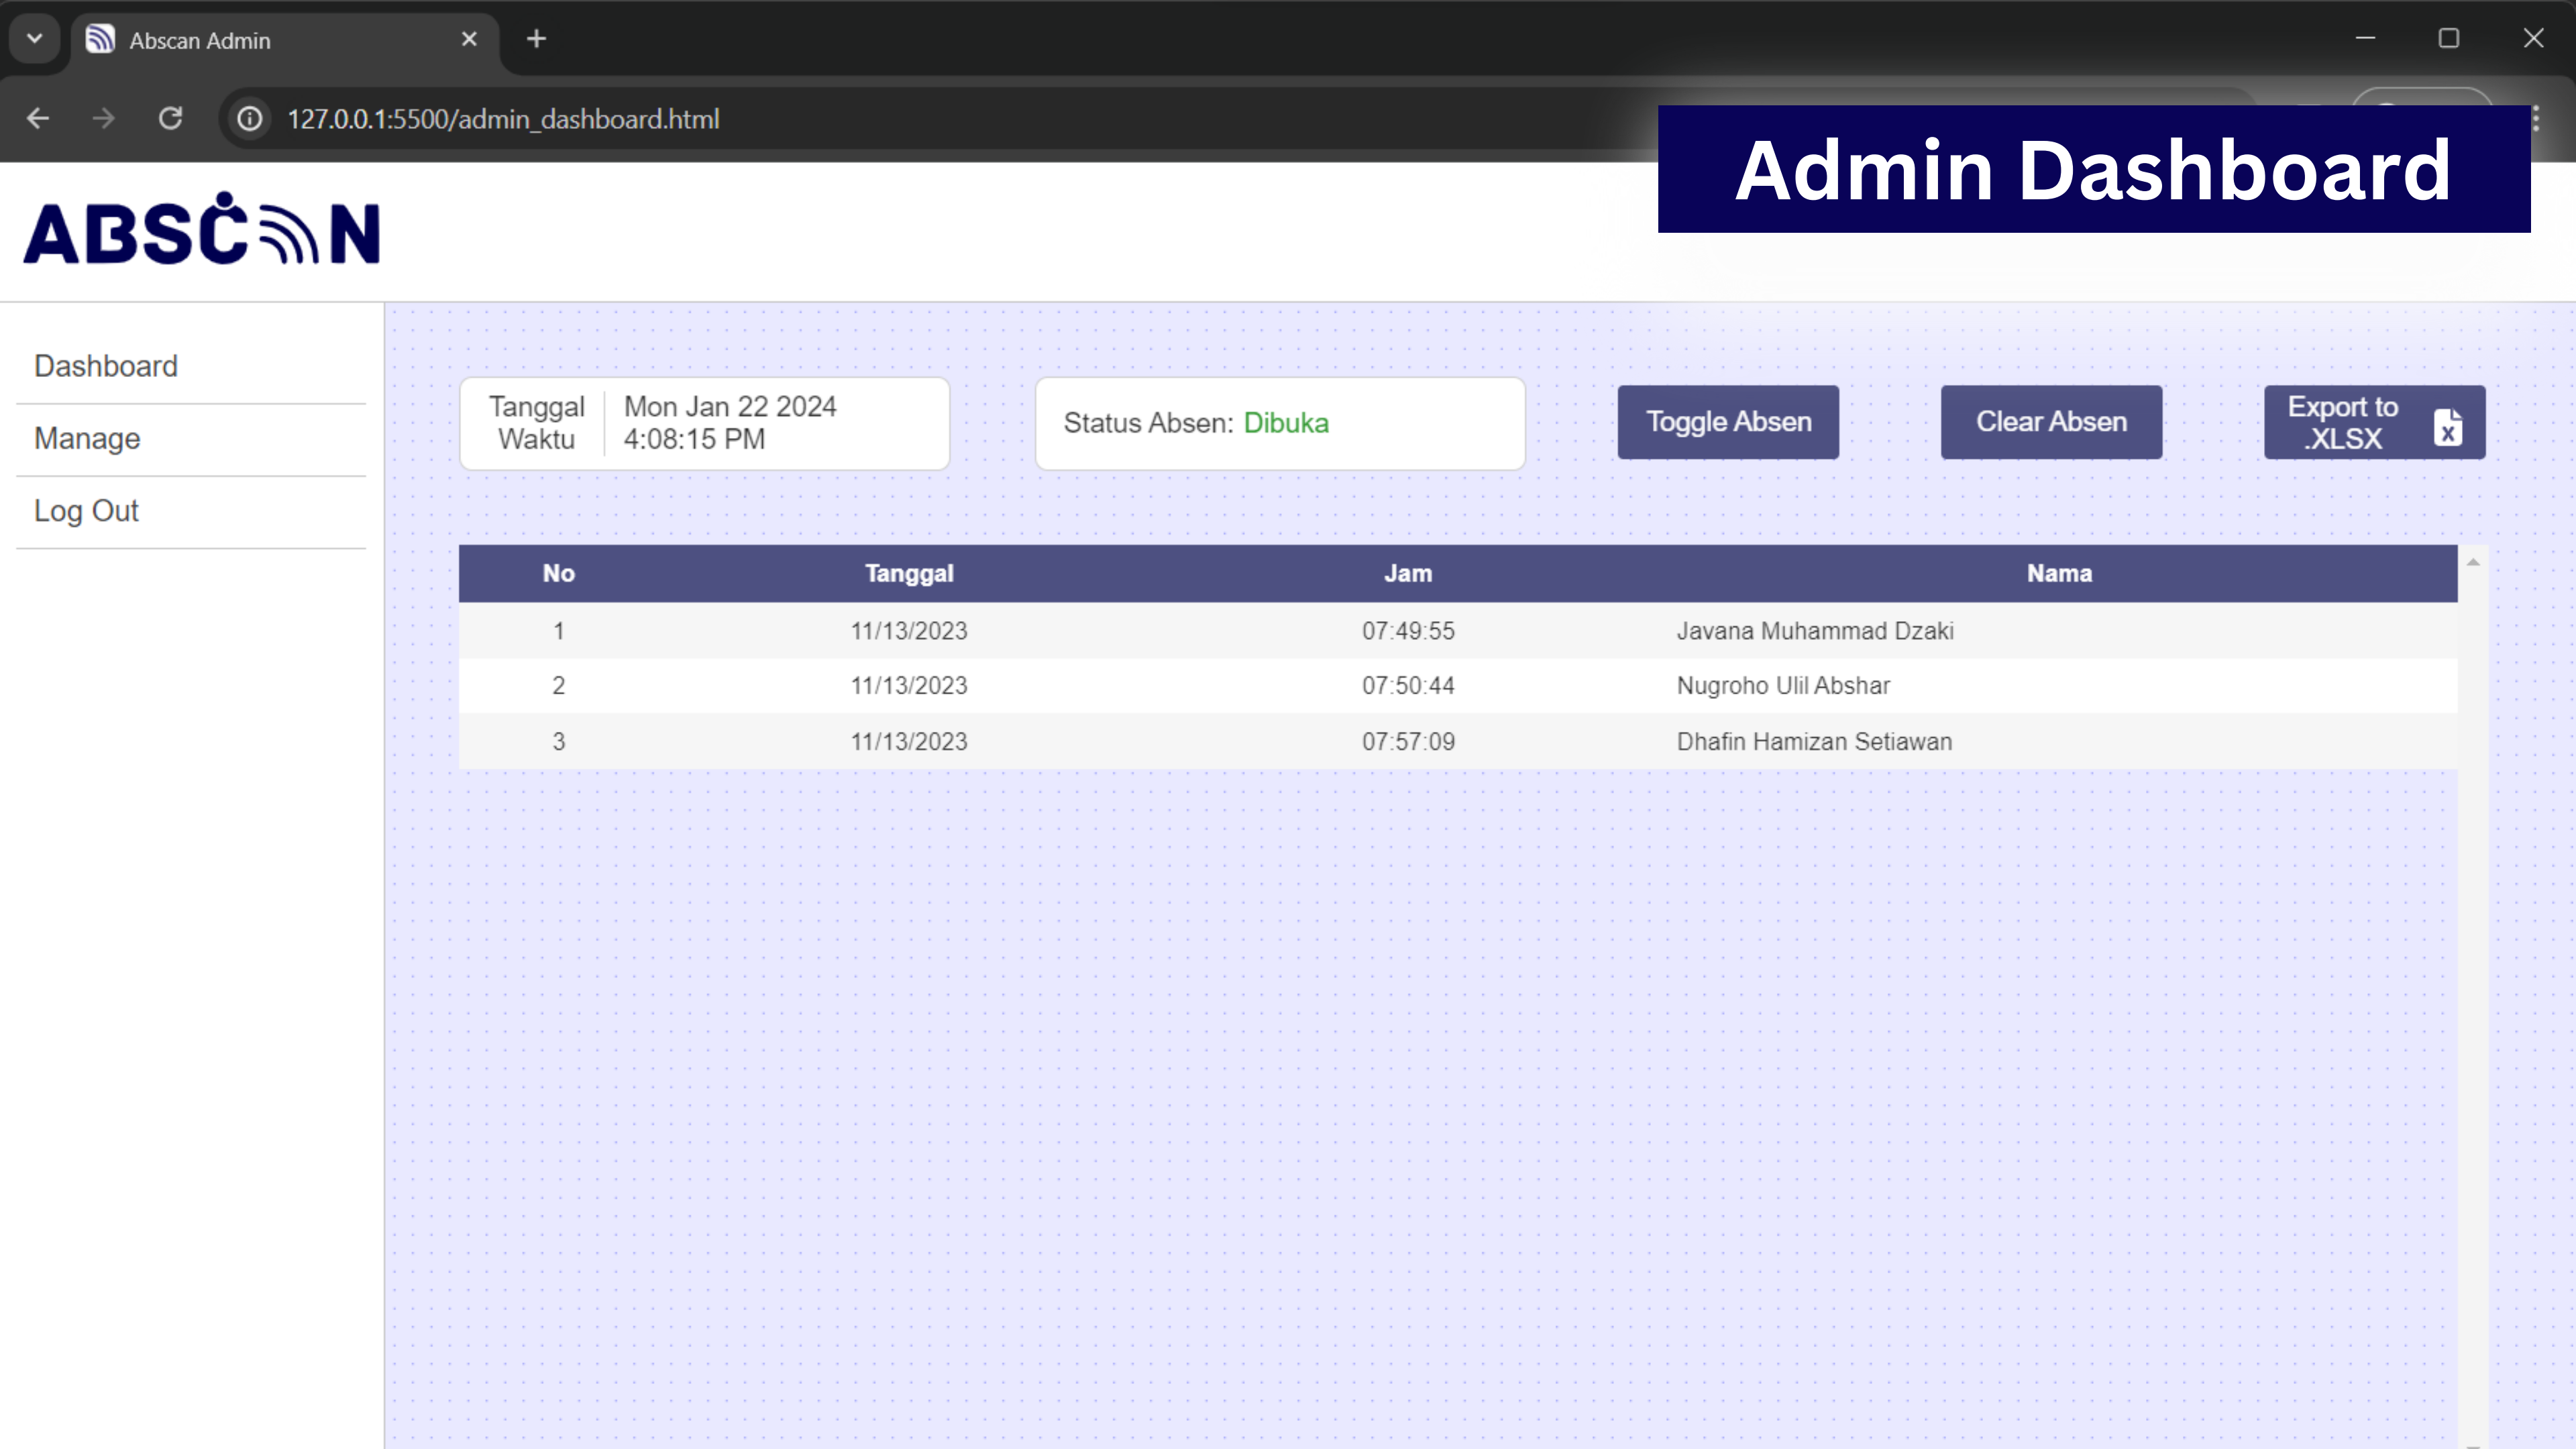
Abscan Admin

127.0.0.1:5500/admin_dashboard.html

Admin Dashboard

ABSCAN

Dashboard

Manage

Log Out

Tanggal Waktu | Mon Jan 22 2024 4:08:15 PM

Status Absen: Dibuka

Toggle Absen

Clear Absen

Export to .XLSX

| No | Tanggal | Jam | Nama |
|---|---|---|---|
| 1 | 11/13/2023 | 07:49:55 | Javana Muhammad Dzaki |
| 2 | 11/13/2023 | 07:50:44 | Nugroho Ulil Abshar |
| 3 | 11/13/2023 | 07:57:09 | Dhafin Hamizan Setiawan |